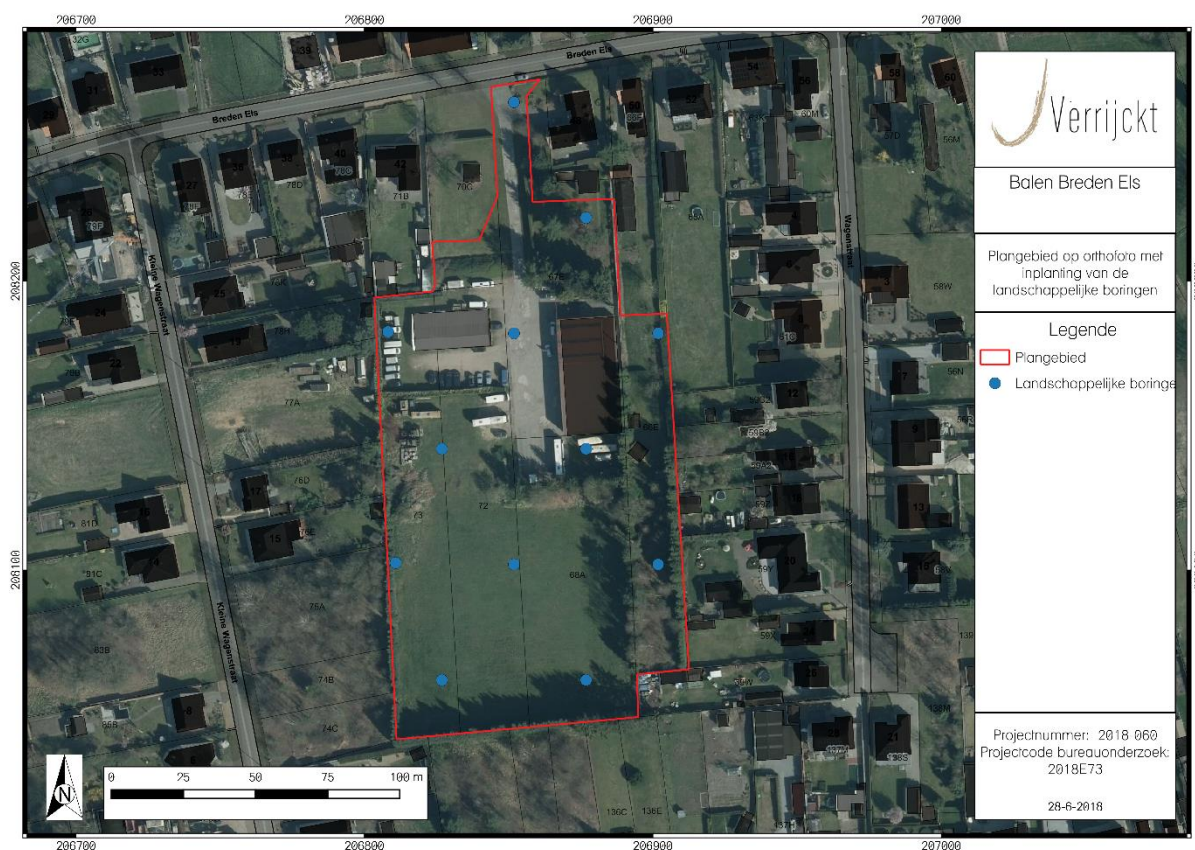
206700
206800
206900
207000

Verrijckt

Balen Breden Els

Plangebied op orthofoto met inplanting van de landschappelijke boringen

Legende
Plangebied
Landschappelijke boringe

Projectnummer: 2018 060
Projectcode bureauonderzoek: 2018E73

28-6-2018

Breden Els
Breden Els
Kleine Wagenstraat
Kleine Wagenstraat
Wagenstraat

208200
208100

N

0 25 50 75 100 m

206700
206800
206900
207000

33
31
38
42
40
36
28
27
71K
71B
78D
77A
76D
72
68A
76A
74B
74C
25
24
23
19
17
15
16
81D
81C
83B
85B
56
54
60
58
52
57B
56W
56M
11
9
13
12
59X
59V
136C
136E
138M
13R